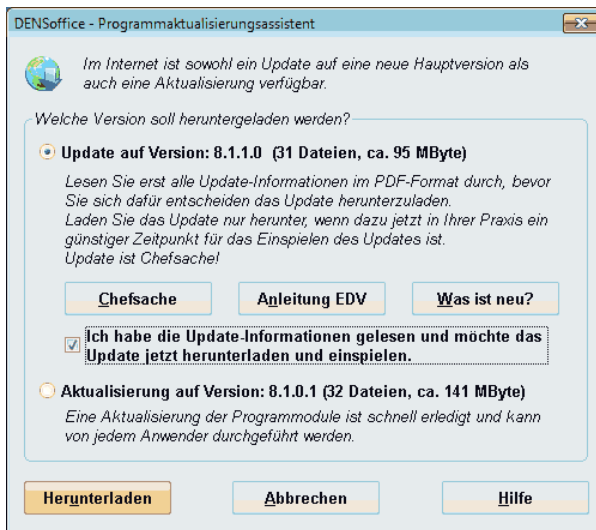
DENSoffice - Programmaktualisierungsassistent

Im Internet ist sowohl ein Update auf eine neue Hauptversion als auch eine Aktualisierung verfügbar.

Welche Version soll heruntergeladen werden?

Update auf Version: 8.1.1.0 (31 Dateien, ca. 95 MByte)

Lesen Sie erst alle Update-Informationen im PDF-Format durch, bevor Sie sich dafür entscheiden das Update herunterzuladen.
Laden Sie das Update nur herunter, wenn dazu jetzt in Ihrer Praxis ein günstiger Zeitpunkt für das Einspielen des Updates ist.
Update ist Chefsache!

Chefsache

Anleitung EDV

Was ist neu?

Ich habe die Update-Informationen gelesen und möchte das Update jetzt herunterladen und einspielen.

Aktualisierung auf Version: 8.1.0.1 (32 Dateien, ca. 141 MByte)

Eine Aktualisierung der Programmodule ist schnell erledigt und kann von jedem Anwender durchgeführt werden.

Herunterladen

Abbrechen

Hilfe